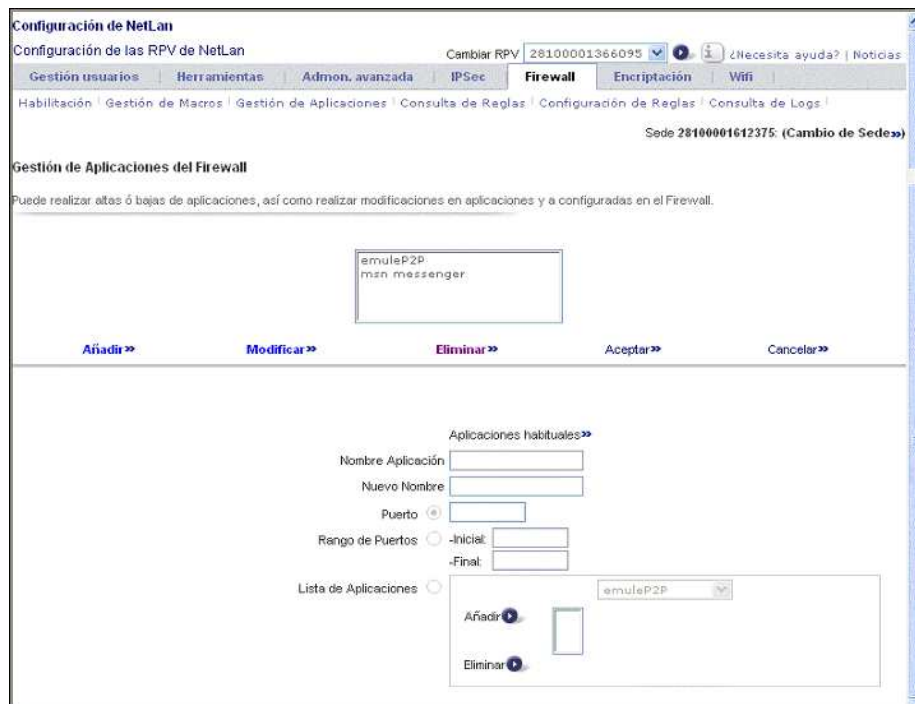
Configuración de NetLan

Configuración de las RPV de NetLan

Cambiar RPV 28100001366095 ¿Necesita ayuda? | Noticias

Gestión usuarios | Herramientas | Admon. avanzada | IPSec | Firewall | Encriptación | Wifi

Habilitación | Gestión de Macros | Gestión de Aplicaciones | Consulta de Reglas | Configuración de Reglas | Consulta de Logs |

Sede 28100001612375: (Cambio de Sede»)

Gestión de Aplicaciones del Firewall

Puede realizar altas ó bajas de aplicaciones, así como realizar modificaciones en aplicaciones y a configuradas en el Firewall.

emuleP2P
msn messenger

Añadir» Modificar» Eliminar» Aceptar» Cancelar»

Aplicaciones habituales»

Nombre Aplicación

Nuevo Nombre

Puerto

Rango de Puertos -Inicial:

-Final:

Lista de Aplicaciones

emuleP2P

Añadir

Eliminar